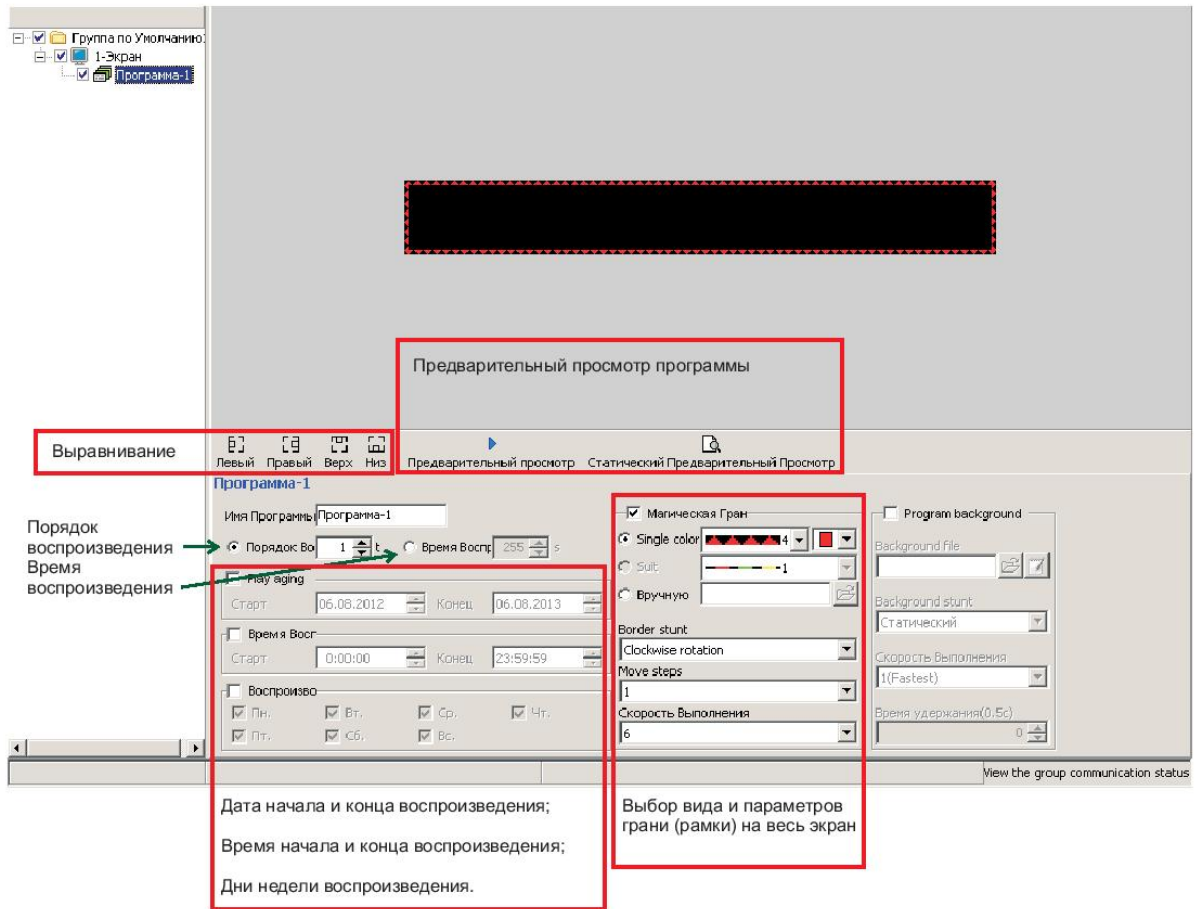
Группа по Умолчанию
1-Экран
Программа-1

Предварительный просмотр программы

Выравнивание
Левый Правый Верх Низ
Предварительный просмотр Статический Предварительный Просмотр

Программа-1
Имя Программы Программа-1

Порядок воспроизведения
Время воспроизведения

Порядок Во 1 t
Время Воспр 255 s

Play aging
Старт 06.08.2012 Конец 06.08.2013
Время Восп
Старт 0:00:00 Конец 23:59:59
Воспроизво
Пн. Вт. Ср. Чт.
Пт. Сб. Вс.

Магическая Гран
Single color 4
Suit 1
Вручную
Border stunt
Clockwise rotation
Move steps
1
Скорость Выполнения
6

Program background
Background file
Background stunt
Статический
Скорость Выполнения
1(Fastest)
Время удержания(0.5с)
0

View the group communication status

Дата начала и конца воспроизведения;

Время начала и конца воспроизведения;

Дни недели воспроизведения.

Выбор вида и параметров грани (рамки) на весь экран